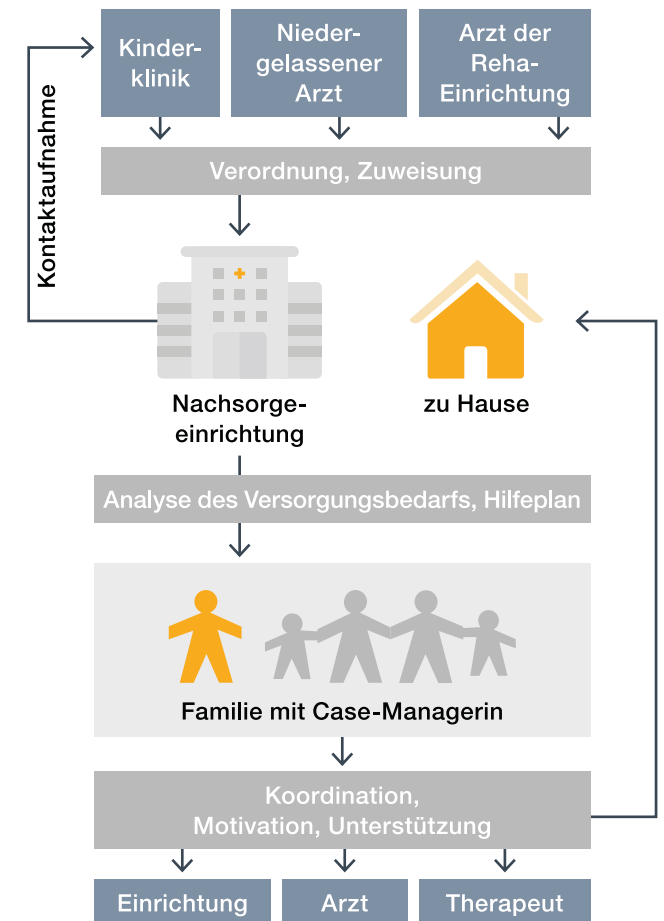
Kontaktaufnahme

Kinderklinik

Niedergelassener Arzt

Arzt der Reha-Einrichtung

Verordnung, Zuweisung

Nachsorgeeinrichtung

zu Hause

Analyse des Versorgungsbedarfs, Hilfeplan

Familie mit Case-Managerin

Koordination, Motivation, Unterstützung

Einrichtung

Arzt

Therapeut